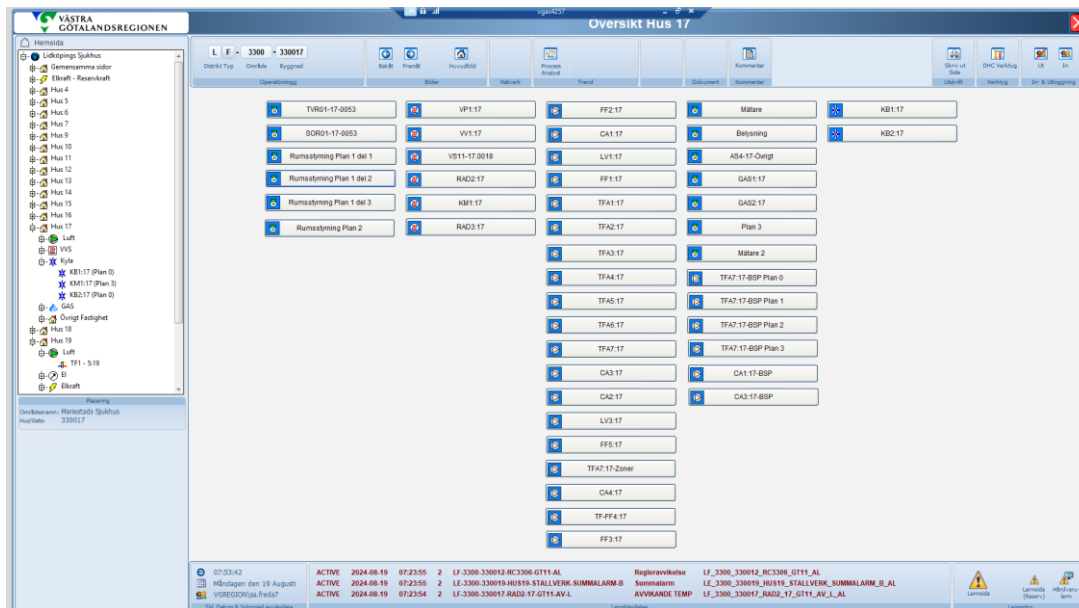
VÄSTRA GÖTALANDSREGIONEN

vgas4257

Översikt Hus 17

Hemsida
Lidköpings Sjukhus
Gemensamma sidor
Elkraft - Reservkraft
Hus 4
Hus 5
Hus 6
Hus 7
Hus 9
Hus 10
Hus 11
Hus 12
Hus 13
Hus 14
Hus 15
Hus 16
Hus 17
Luft
VVS
Kyla
KB1:17 (Plan 0)
KM1:17 (Plan 3)
KB2:17 (Plan 0)
GAS
Övrigt Fastighet
Hus 18
Hus 19
Luft
TF1 - 5:19
El
Elkraft

Placering
Områdesnamn: Mariestads Sjukhus
Hus/Data: 330017

L F - 3300 - 330017
Distrikt Typ Område Byggnad
Operatörslogg

Bakåt Framåt Huvudbild
Bilder

Nätverk

Process Analyst
Trend

Dokument

Kommentar
Kommentar

Skriv ut Sida
Utskrift

DHC Verktyg
Verktyg

Ut In
In- & Utloggning

TVR01-17-0053
SOR01-17-0053
Rumsstyrning Plan 1 del 1
Rumsstyrning Plan 1 del 2
Rumsstyrning Plan 1 del 3
Rumsstyrning Plan 2

VP1:17
VV1:17
VS11-17.0018
RAD2:17
KM1:17
RAD3:17

FF2:17
CA1:17
LV1:17
FF1:17
TFA1:17
TFA2:17
TFA3:17
TFA4:17
TFA5:17
TFA6:17
TFA7:17
CA3:17
CA2:17
LV3:17
FF5:17
TFA7:17-Zoner
CA4:17
TF-FF4:17
FF3:17

Mätare
Belysning
AS4-17-Övrigt
GAS1:17
GAS2:17
Plan 3
Mätare 2
TFA7:17-BSP Plan 0
TFA7:17-BSP Plan 1
TFA7:17-BSP Plan 2
TFA7:17-BSP Plan 3
CA1:17-BSP
CA3:17-BSP

KB1:17
KB2:17

07:53:42
Måndagen den 19 Augusti
VGREGION\sa.freda7
Tid, Datum & Inloggad användare

| ACTIVE | 2024-08-19 | 07:23:55 | 2 | LF-3300-330012-RC3306-GT11-AL | Regleravvikelse | LF_3300_330012_RC3306_GT11_AL |
|---|---|---|---|---|---|---|
| ACTIVE | 2024-08-19 | 07:23:55 | 2 | LE-3300-330019-HUS19-STALLVERK-SUMMALARM-B | Summalarm | LE_3300_330019_HUS19_STALLVERK_SUMMALARM_B_AL |
| ACTIVE | 2024-08-19 | 07:23:54 | 2 | LF-3300-330017-RAD2-17-GT11-AV-L | AVVIKANDE TEMP | LF_3300_330017_RAD2_17_GT11_AV_L_AL |

Larmlista

Larmsida
Larmsida (Reserv)
Hårdvarularm
Larmsidor